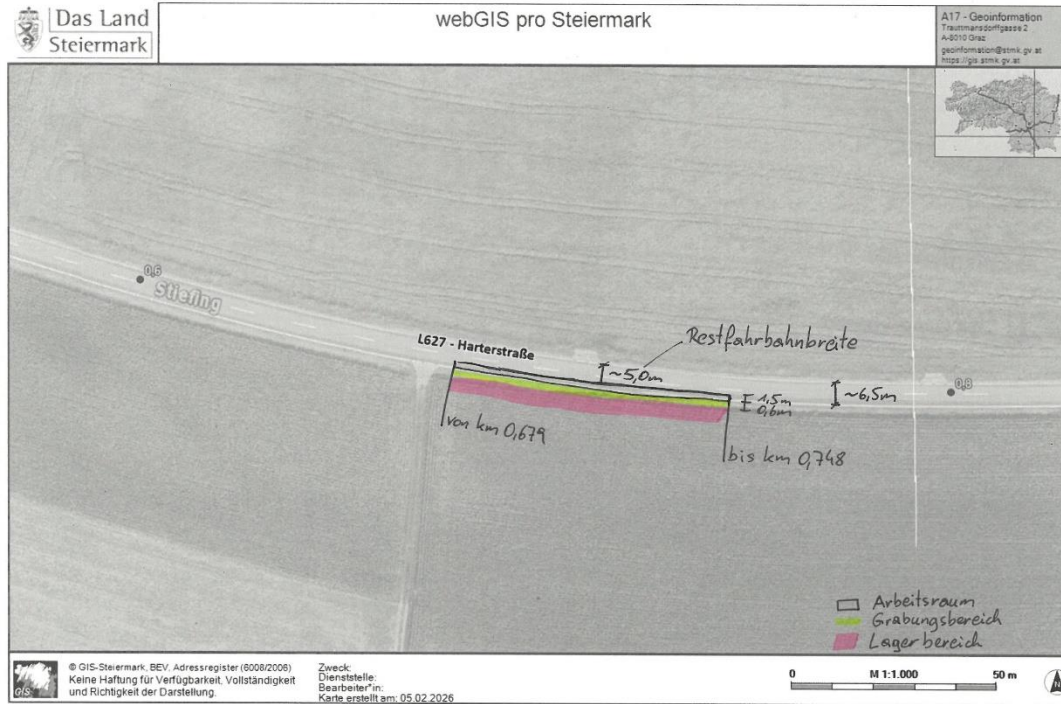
Das Land Steiermark

webGIS pro Steiermark

A17 - Geoinformation
Trauttmansdorffgasse 2
A-8010 Graz
geoinformation@stmk.gv.at
https://gis.stmk.gv.at

0,6
Stiefing

L627 - Harterstraße

Restfahrbahnbreite
~5,0m
1,5m
0,6m
~6,5m
0,8

von km 0,679
bis km 0,748

Arbeitsraum
Grabungsbereich
Lager bereich

© GIS-Steiermark, BEV, Adressregister (6008/2006)
Keine Haftung für Verfügbarkeit, Vollständigkeit und Richtigkeit der Darstellung.

Zweck:
Dienststelle:
Bearbeiter*in:
Karte erstellt am: 05.02.2026

0
M 1:1.000
50 m

GIS
N